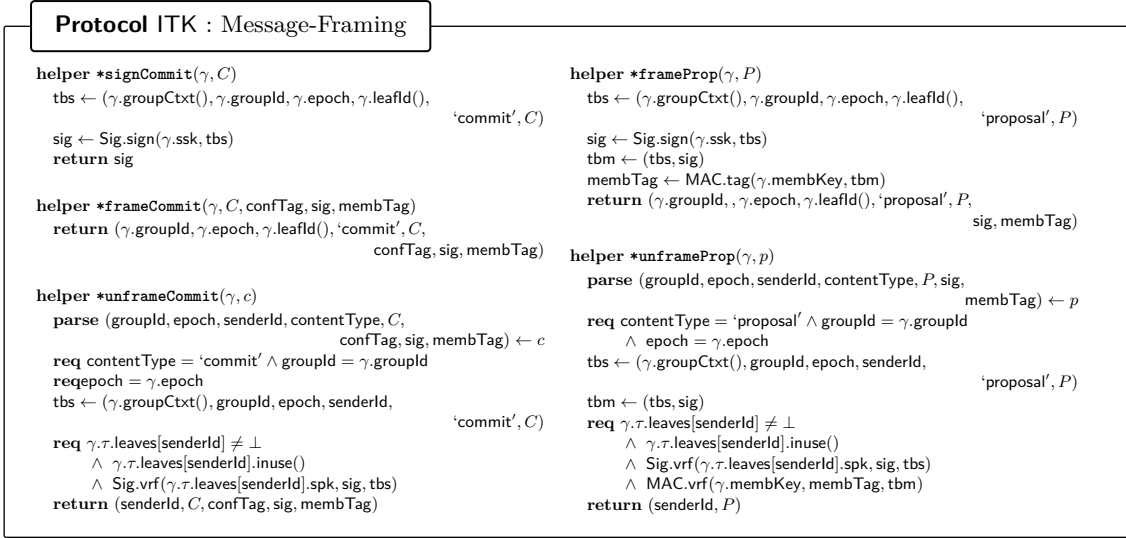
**Protocol** ITK : Message-Framing

**helper** \***signCommit**$(\gamma, C)$
tbs $\leftarrow$ $(\gamma.\mathsf{groupCtxt}(), \gamma.\mathsf{groupId}, \gamma.\mathsf{epoch}, \gamma.\mathsf{leafId}(),$ $\text{'commit'}, C)$
sig $\leftarrow$ Sig.sign$(\gamma.\mathsf{ssk}, \mathsf{tbs})$
**return** sig

**helper** \***frameCommit**$(\gamma, C, \mathsf{confTag}, \mathsf{sig}, \mathsf{membTag})$
**return** $(\gamma.\mathsf{groupId}, \gamma.\mathsf{epoch}, \gamma.\mathsf{leafId}(), \text{'commit'}, C,$ $\mathsf{confTag}, \mathsf{sig}, \mathsf{membTag})$

**helper** \***unframeCommit**$(\gamma, c)$
**parse** $(\mathsf{groupId}, \mathsf{epoch}, \mathsf{senderId}, \mathsf{contentType}, C,$ $\mathsf{confTag}, \mathsf{sig}, \mathsf{membTag}) \leftarrow c$
**req** contentType $=$ 'commit' $\wedge$ groupId $= \gamma.\mathsf{groupId}$
**req**epoch $= \gamma.\mathsf{epoch}$
tbs $\leftarrow$ $(\gamma.\mathsf{groupCtxt}(), \mathsf{groupId}, \mathsf{epoch}, \mathsf{senderId},$ $\text{'commit'}, C)$
**req** $\gamma.\tau.\mathsf{leaves}[\mathsf{senderId}] \neq \bot$
$\wedge$ $\gamma.\tau.\mathsf{leaves}[\mathsf{senderId}].\mathsf{inuse}()$
$\wedge$ Sig.vrf$(\gamma.\tau.\mathsf{leaves}[\mathsf{senderId}].\mathsf{spk}, \mathsf{sig}, \mathsf{tbs})$
**return** $(\mathsf{senderId}, C, \mathsf{confTag}, \mathsf{sig}, \mathsf{membTag})$

**helper** \***frameProp**$(\gamma, P)$
tbs $\leftarrow$ $(\gamma.\mathsf{groupCtxt}(), \gamma.\mathsf{groupId}, \gamma.\mathsf{epoch}, \gamma.\mathsf{leafId}(),$ $\text{'proposal'}, P)$
sig $\leftarrow$ Sig.sign$(\gamma.\mathsf{ssk}, \mathsf{tbs})$
tbm $\leftarrow$ (tbs, sig)
membTag $\leftarrow$ MAC.tag$(\gamma.\mathsf{membKey}, \mathsf{tbm})$
**return** $(\gamma.\mathsf{groupId}, , \gamma.\mathsf{epoch}, \gamma.\mathsf{leafId}(), \text{'proposal'}, P,$ $\mathsf{sig}, \mathsf{membTag})$

**helper** \***unframeProp**$(\gamma, p)$
**parse** $(\mathsf{groupId}, \mathsf{epoch}, \mathsf{senderId}, \mathsf{contentType}, P, \mathsf{sig},$ $\mathsf{membTag}) \leftarrow p$
**req** contentType $=$ 'proposal' $\wedge$ groupId $= \gamma.\mathsf{groupId}$
$\wedge$ epoch $= \gamma.\mathsf{epoch}$
tbs $\leftarrow$ $(\gamma.\mathsf{groupCtxt}(), \mathsf{groupId}, \mathsf{epoch}, \mathsf{senderId},$ $\text{'proposal'}, P)$
tbm $\leftarrow$ (tbs, sig)
**req** $\gamma.\tau.\mathsf{leaves}[\mathsf{senderId}] \neq \bot$
$\wedge$ $\gamma.\tau.\mathsf{leaves}[\mathsf{senderId}].\mathsf{inuse}()$
$\wedge$ Sig.vrf$(\gamma.\tau.\mathsf{leaves}[\mathsf{senderId}].\mathsf{spk}, \mathsf{sig}, \mathsf{tbs})$
$\wedge$ MAC.vrf$(\gamma.\mathsf{membKey}, \mathsf{membTag}, \mathsf{tbm})$
**return** $(\mathsf{senderId}, P)$